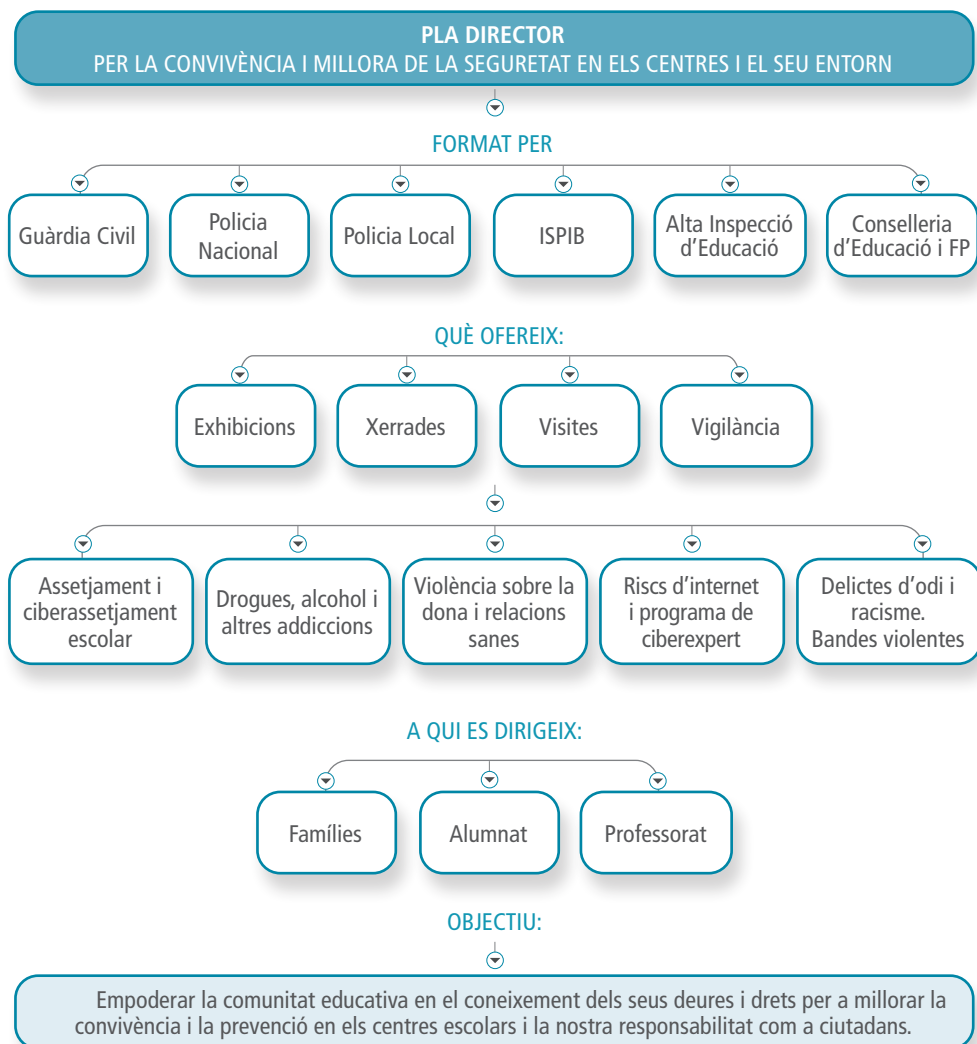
PLA DIRECTOR
PER LA CONVIVÈNCIA I MILLORA DE LA SEGURETAT EN ELS CENTRES I EL SEU ENTORN

FORMAT PER

Guàrdia Civil

Policia Nacional

Policia Local

ISPIB

Alta Inspecció d'Educació

Conselleria d'Educació i FP

QUÈ OFEREIX:

Exhibicions

Xerrades

Visites

Vigilància

Assetjament i ciberassetjament escolar

Drogues, alcohol i altres addiccions

Violència sobre la dona i relacions sanes

Riscs d'internet i programa de ciberexpert

Delictes d'odi i racisme. Bandes violentes

A QUI ES DIRIGEIX:

Famílies

Alumnat

Professorat

OBJECTIU:

Empoderar la comunitat educativa en el coneixement dels seus deures i drets per a millorar la convivència i la prevenció en els centres escolars i la nostra responsabilitat com a ciutadans.